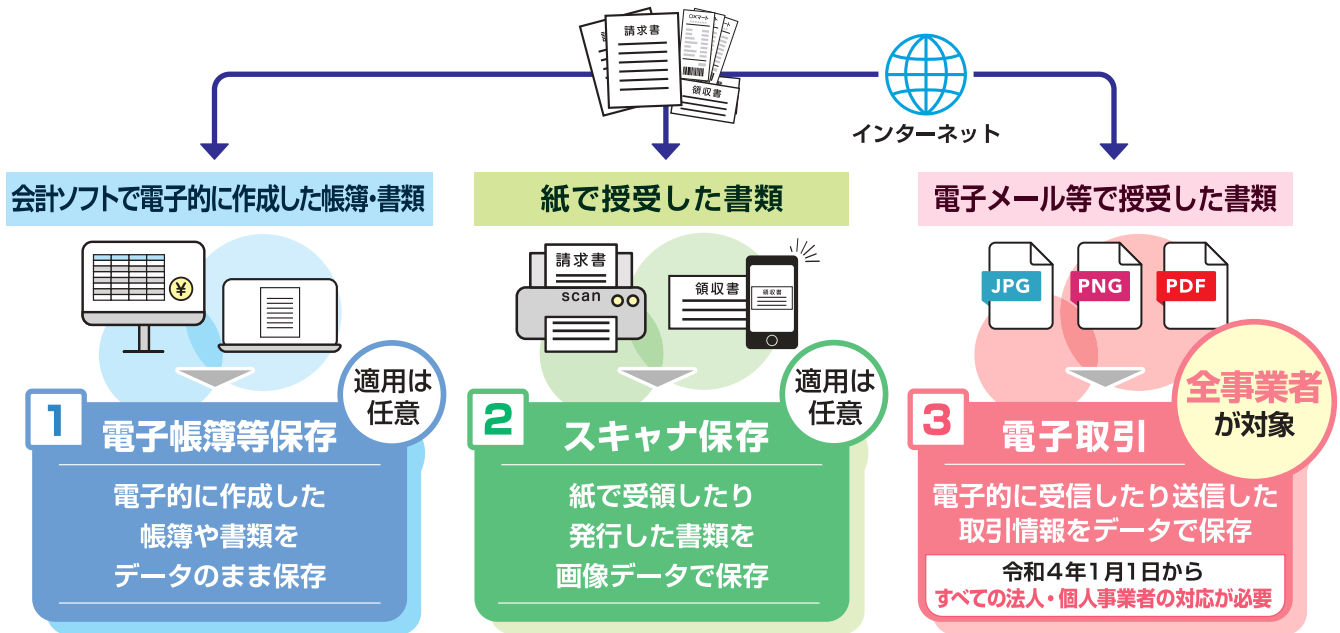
請求書
○×マート
領収書
インターネット

会計ソフトで電子的に作成した帳簿・書類

¥

適用は任意

1 電子帳簿等保存

電子的に作成した帳簿や書類をデータのまま保存

紙で授受した書類

請求書
scan
領収書
領収書

適用は任意

2 スキャナ保存

紙で受領したり発行した書類を画像データで保存

電子メール等で授受した書類

JPG
PNG
PDF

全事業者が対象

3 電子取引

電子的に受信したり送信した取引情報をデータで保存

令和4年1月1日から
すべての法人・個人事業者の対応が必要